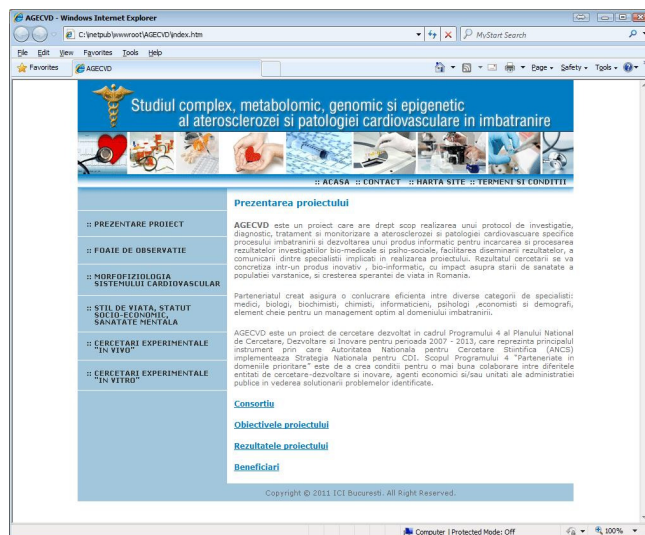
AGECVD - Windows Internet Explorer

C:\inetpub\wwwroot\AGECVD\index.htm

MyStart Search

File Edit View Favorites Tools Help

Favorites AGECVD

Page ▾ Safety ▾ Tools ▾

Studiul complex, metabolomic, genomic si epigenetic al aterosclerozei si patologiei cardiovasculare in imbatranire

:: ACASA :: CONTACT :: HARTA SITE :: TERMENI SI CONDITII

:: PREZENTARE PROIECT

:: FOAIE DE OBSERVATIE

:: MORFOFIZIOLOGIA SISTEMULUI CARDIOVASCULAR

:: STIL DE VIATA, STATUT SOCIO-ECONOMIC, SANATATE MENTALA

:: CERCETARI EXPERIMENTALE "IN VIVO"

:: CERCETARI EXPERIMENTALE "IN VITRO"

Prezentarea proiectului

AGECVD este un proiect care are drept scop realizarea unui protocol de investigatie, diagnostic, tratament si monitorizare a aterosclerozei si patologiei cardiovascuare specifice procesului imbatranirii si dezvoltarea unui produs informatic pentru incarcarea si procesarea rezultatelor investigatiilor bio-medicale si psiho-sociale, facilitarea diseminarii rezultatelor, a comunicarii dintre specialistii implicati in realizarea proiectului. Rezultatul cercetarii se va concretiza intr-un produs inovativ , bio-informatic, cu impact asupra starii de sanatate a populatiei varstanice, si cresterea sperantei de viata in Romania.

Parteneriatul creat asigura o conlucrare eficienta intre diverse categorii de specialisti: medici, biologi, biochimisti, chimisti, informaticieni, psihologi ,economisti si demografi, element cheie pentru un management optim al domeniului imbatranirii.

AGECVD este un proiect de cercetare dezvoltat in cadrul Programului 4 al Planului National de Cercetare, Dezvoltare si Inovare pentru perioada 2007 - 2013, care reprezinta principalul instrument prin care Autoritatea Nationala pentru Cercetare Stiintifica (ANCS) implementeaza Strategia Nationala pentru CDI. Scopul Programului 4 "Parteneriate in domeniile prioritare" este de a crea conditii pentru o mai buna colaborare intre diferitele entitati de cercetare-dezvoltare si inovare, agenti economici si/sau unitati ale administratiei publice in vederea solutionarii problemelor identificate.

Consortiu

Obiectivele proiectului

Rezultatele proiectului

Beneficiari

Copyright © 2011 ICI Bucuresti. All Right Reserved.

Computer | Protected Mode: Off 100%